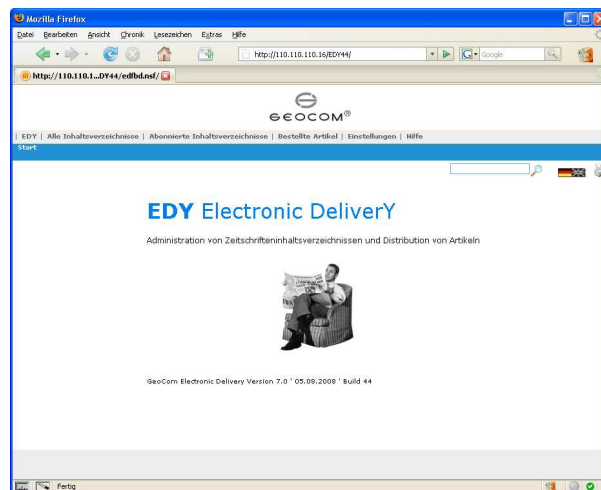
Mozilla Firefox

Datei Bearbeiten Ansicht Chronik Lesezeichen Extras Hilfe

http://110.110.110.16/EDY44/

Google

http://110.110.1...DY44/edfbd.nsf/

GEOCOM®

| EDY | Alle Inhaltsverzeichnisse | Abonnierte Inhaltsverzeichnisse | Bestellte Artikel | Einstellungen | Hilfe

Start

EDY Electronic DeliverY

Administration von Zeitschrifteninhaltsverzeichnissen und Distribution von Artikeln

GeoCom Electronic Delivery Version 7.0 ' 05.08.2008 ' Build 44

Fertig